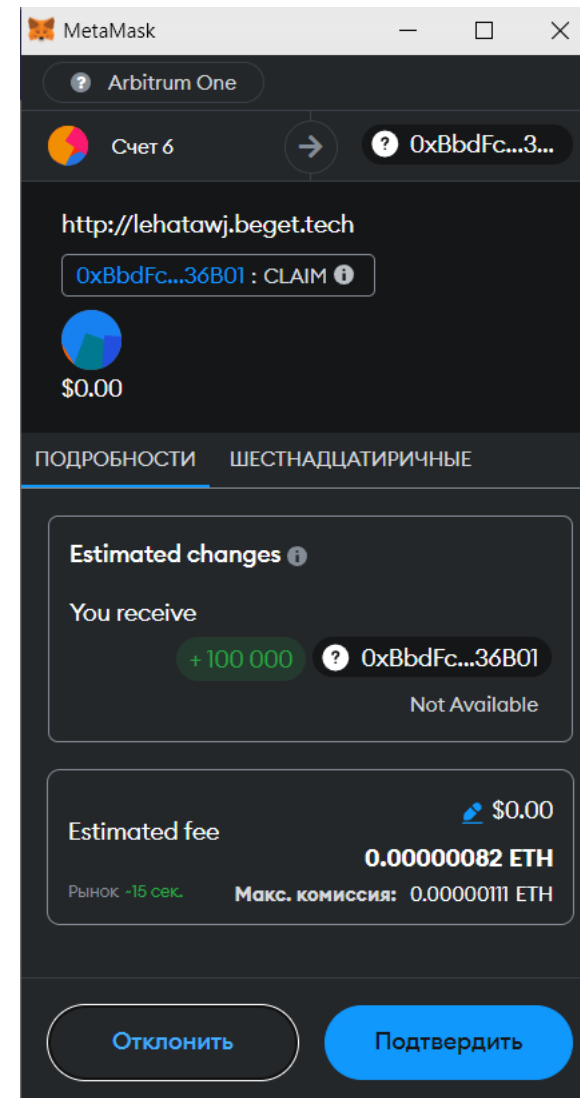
MetaMask

Arbitrum One

Счет 6

0xBbdFc...3...

http://lehatawj.beget.tech

0xBbdFc...36B01 : CLAIM

$0.00

ПОДРОБНОСТИ ШЕСТНАДЦАТИРИЧНЫЕ

Estimated changes

You receive

+ 100 000 0xBbdFc...36B01

Not Available

Estimated fee

$0.00

0.00000082 ETH

Рынок ~15 сек.

Макс. комиссия: 0.00000111 ETH

Отклонить

Подтвердить